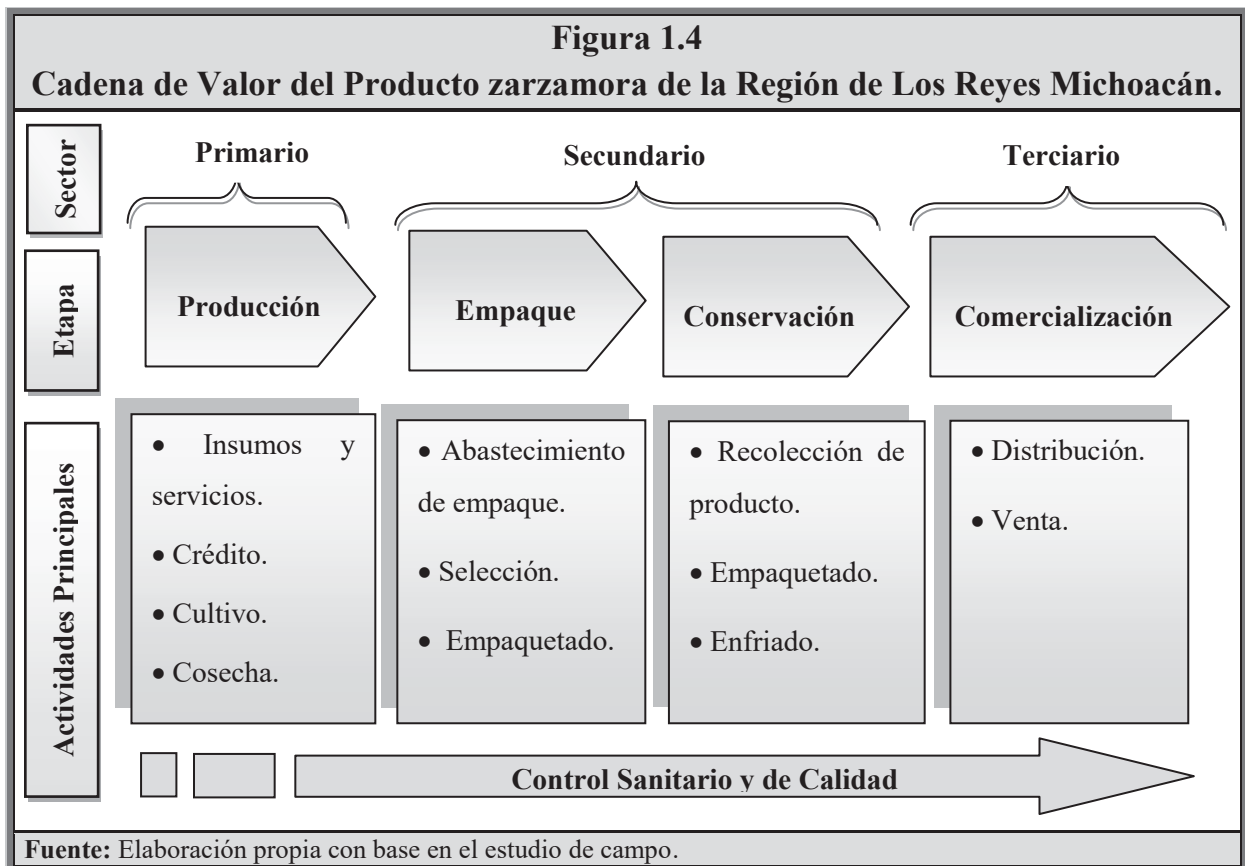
Figura 1.4
Cadena de Valor del Producto zarzamora de la Región de Los Reyes Michoacán.

Sector

Primario

Secundario

Terciario

Etapa

Producción

Empaque

Conservación

Comercialización

Actividades Principales

• Insumos y servicios.
• Crédito.
• Cultivo.
• Cosecha.

• Abastecimiento de empaque.
• Selección.
• Empaquetado.

• Recolección de producto.
• Empaquetado.
• Enfriado.

• Distribución.
• Venta.

Control Sanitario y de Calidad

Fuente: Elaboración propia con base en el estudio de campo.